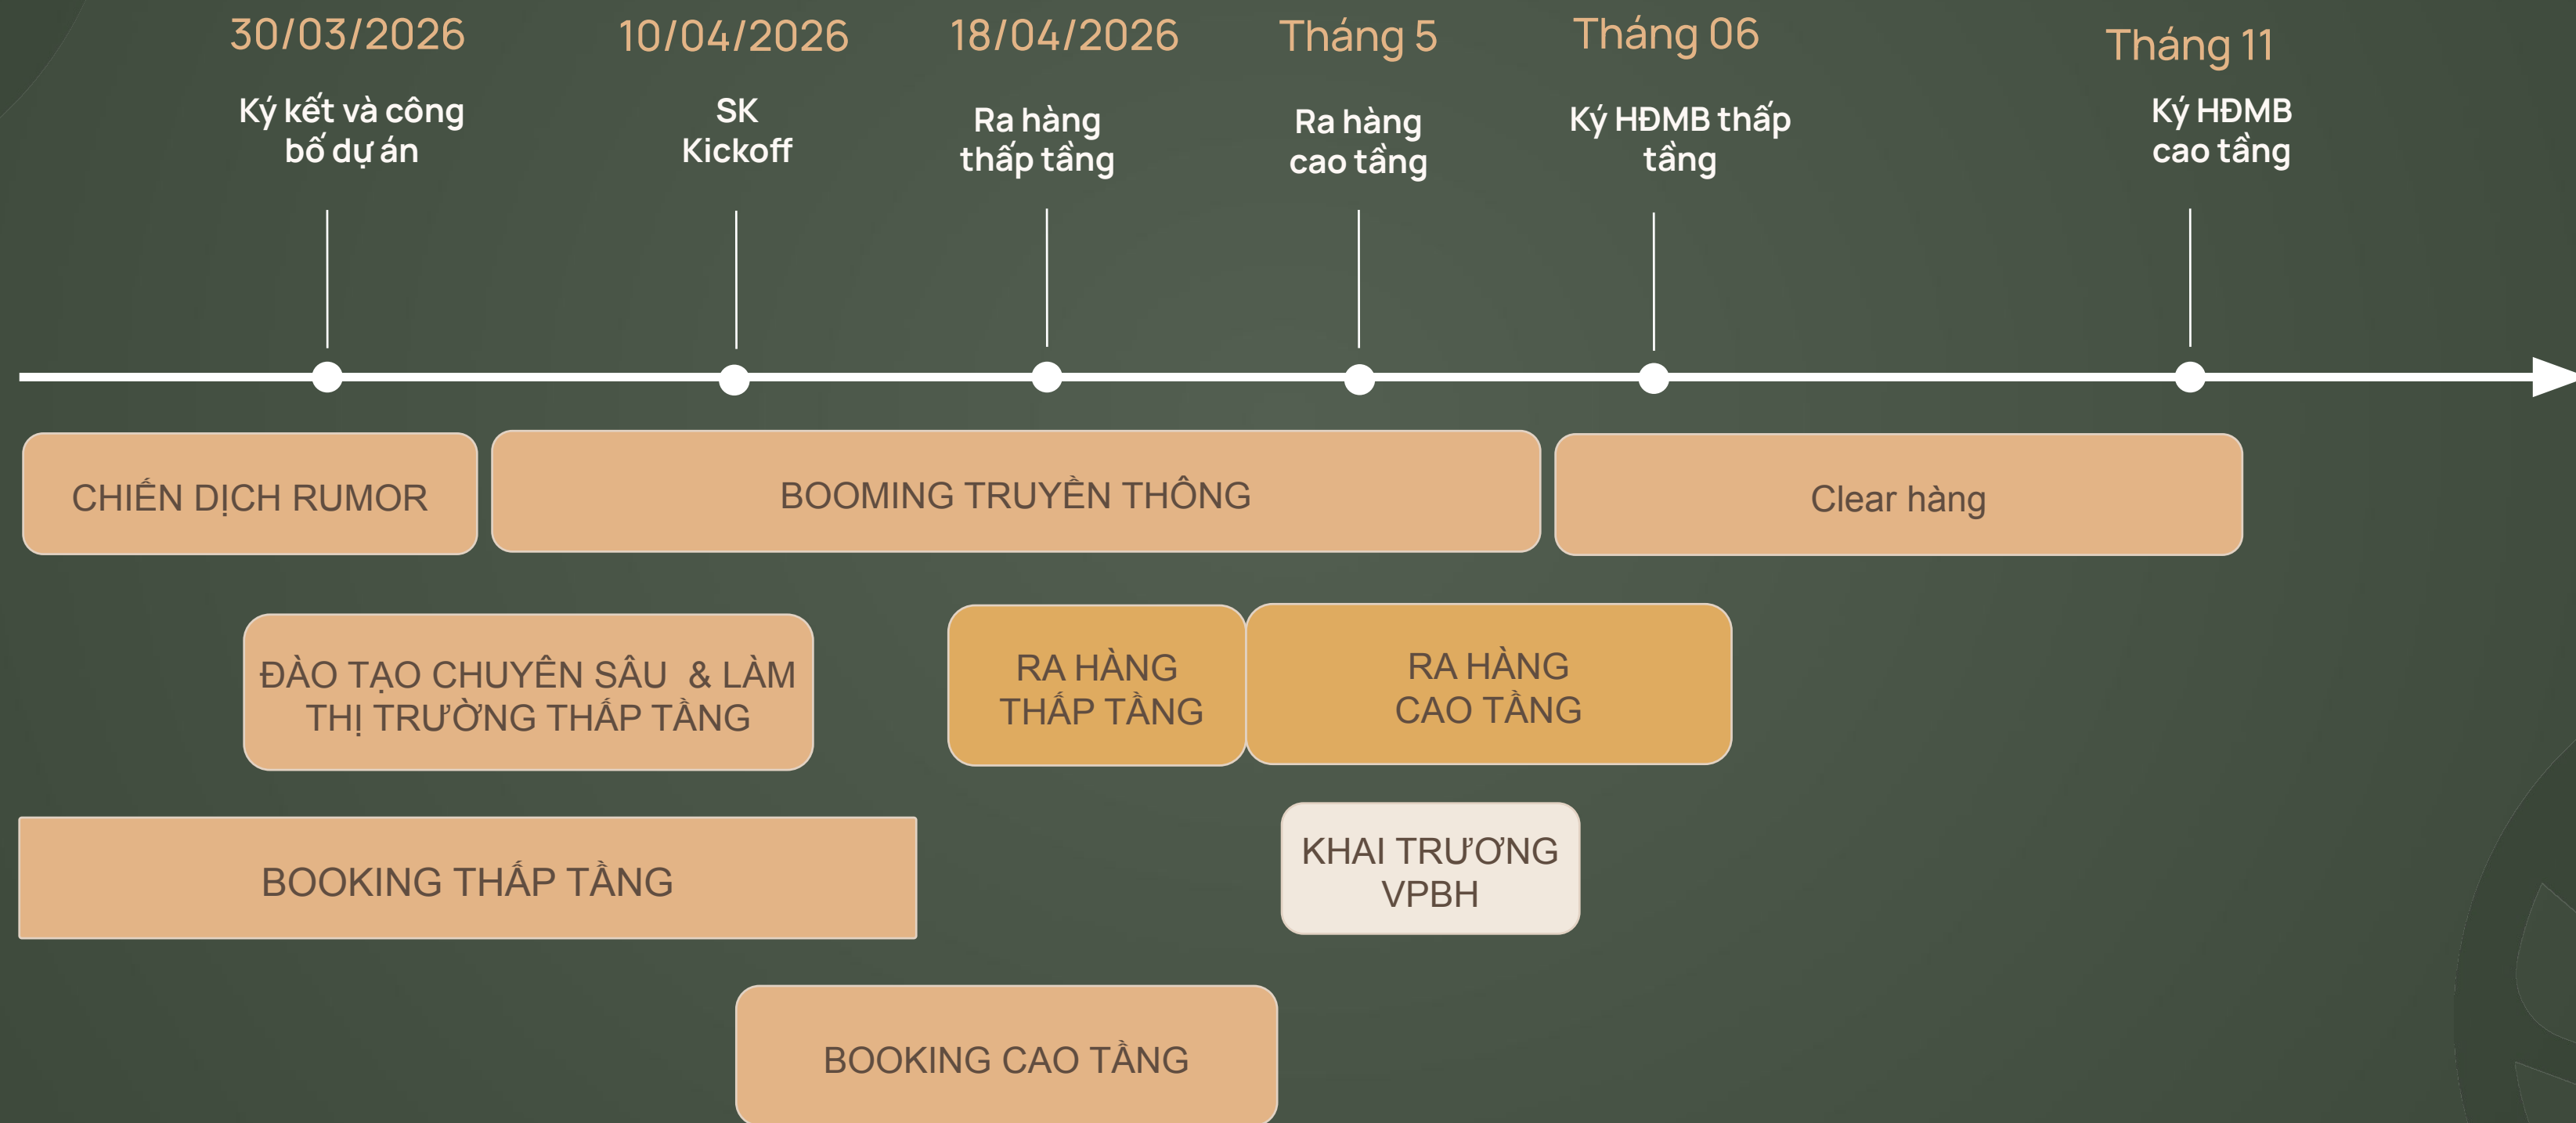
30/03/2026
Ký kết và công bố dự án

10/04/2026
SK Kickoff

18/04/2026
Ra hàng thấp tầng

Tháng 5
Ra hàng cao tầng

Tháng 06
Ký HĐMB thấp tầng

Tháng 11
Ký HĐMB cao tầng

CHIẾN DỊCH RUMOR

BOOMING TRUYỀN THÔNG

Clear hàng

ĐÀO TẠO CHUYÊN SÂU & LÀM THỊ TRƯỜNG THẤP TẦNG

RA HÀNG THẤP TẦNG

RA HÀNG CAO TẦNG

BOOKING THẤP TẦNG

KHAI TRƯƠNG VPBH

BOOKING CAO TẦNG